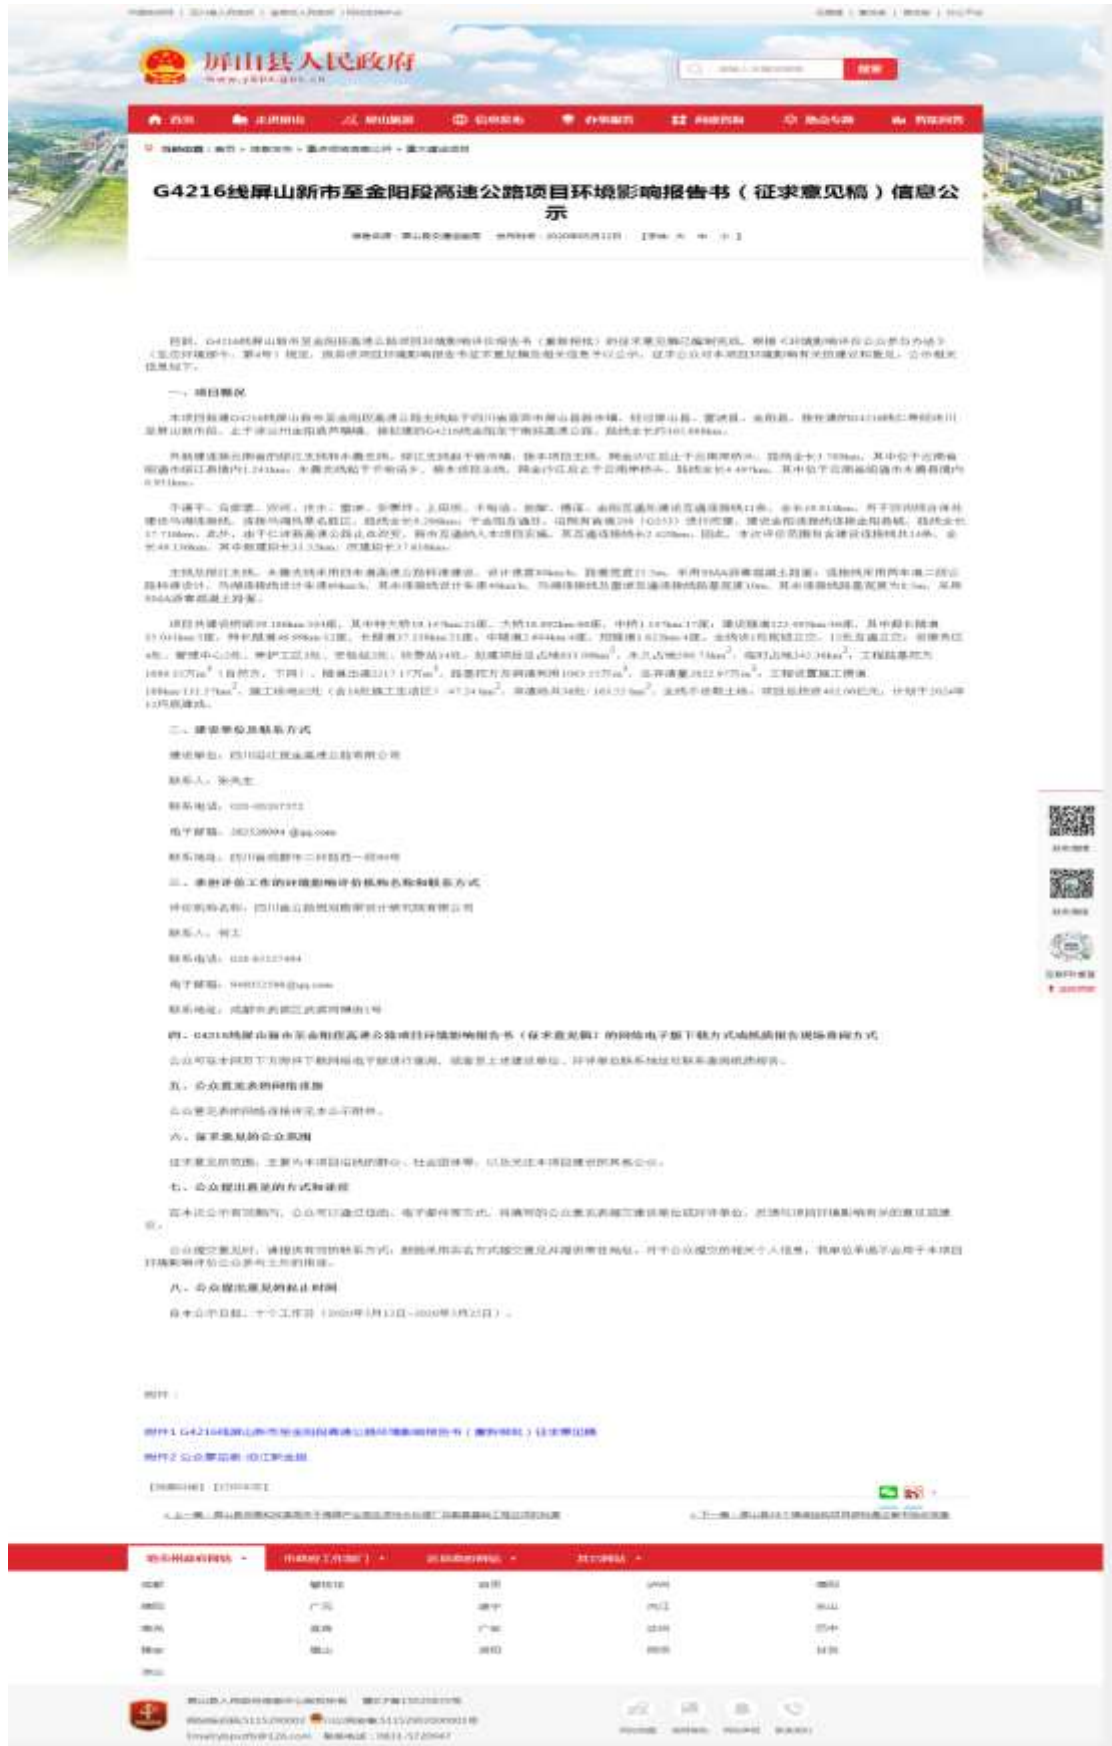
屏山县人民政府

G4216线屏山新市至金阳段高速公路项目环境影响报告书（征求意见稿）信息公示

一、项目概况

二、建设单位及联系方式

三、承担评价工作的环境影响评价机构名称和联系方式

五、公众意见表的网络链接

六、征求意见的公众范围

七、公众提出意见的方式和途径

八、公众提出意见的起止时间

附件：

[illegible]